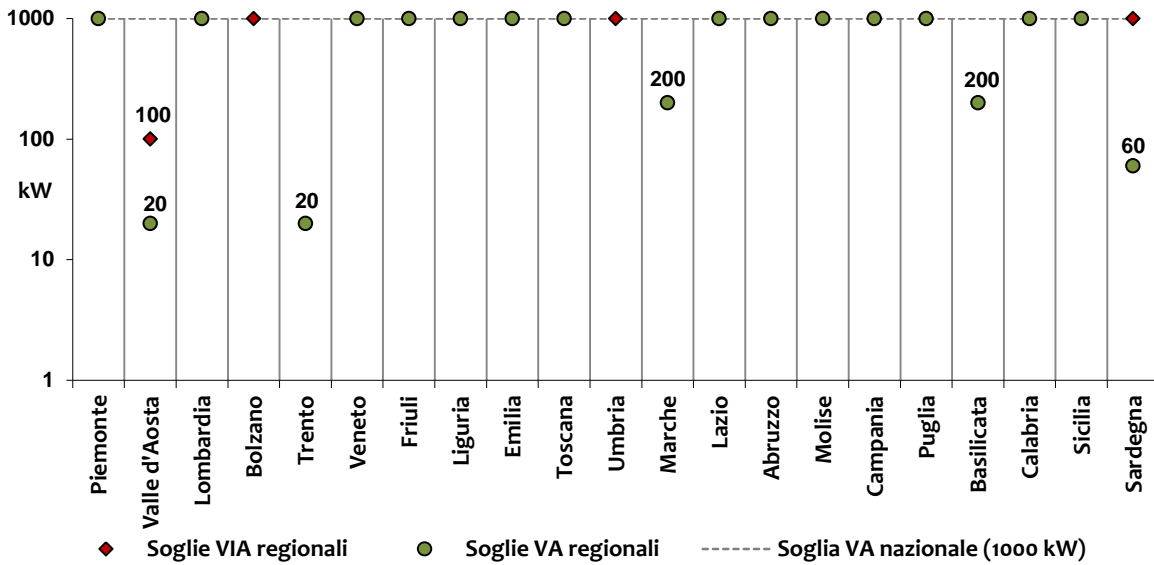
1000

100

kW

10

1

100

20

20

200

200

60

Piemonte
Valle d'Aosta
Lombardia
Bolzano
Trento
Veneto
Friuli
Liguria
Emilia
Toscana
Umbria
Marche
Lazio
Abruzzo
Molise
Campania
Puglia
Basilicata
Calabria
Sicilia
Sardegna

Soglie VIA regionali
Soglie VA regionali
Soglia VA nazionale (1000 kW)